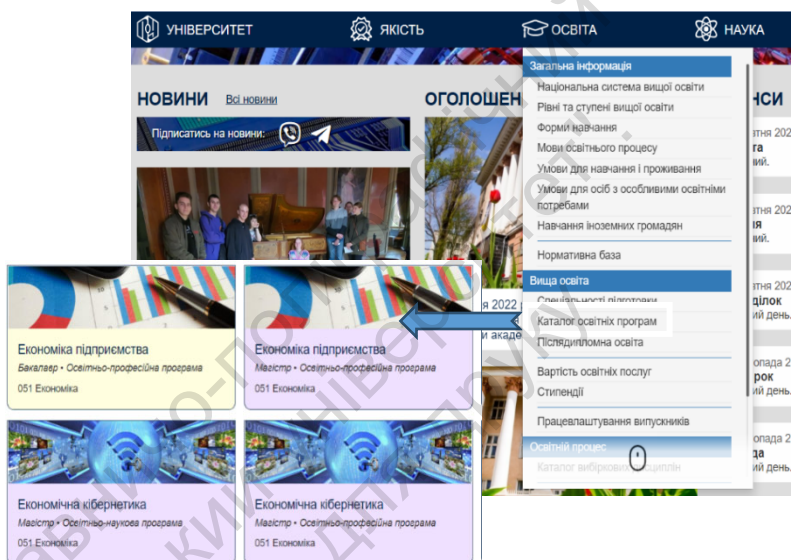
УНІВЕРСИТЕТ ЯКІСТЬ ОСВІТА НАУКА

НОВИНИ Всі новини

Підписатись на новини:

ОГОЛОШЕН

НСИ

Загальна інформація
Національна система вищої освіти
Рівні та ступені вищої освіти
Форми навчання
Мови освітнього процесу
Умови для навчання і проживання
Умови для осіб з особливими освітніми потребами
Навчання іноземних громадян
Нормативна база
Вища освіта
Спеціальності підготовки
Каталог освітніх програм
Післядипломна освіта
Вартість освітніх послуг
Стипендії
Працевлаштування випускників
Освітній процес
Каталог вибіркових дисциплін

тня 202
га
ий.

тня 202
ія
ий.

тня 202
ділок
ий день.

опада 2
рок
ий день.

опада 2
да
ий день.

я 2022
и акаде

Економіка підприємства
Бакалавр • Освітньо-професійна програма
051 Економіка

Економіка підприємства
Магістр • Освітньо-професійна програма
051 Економіка

Економічна кібернетика
Магістр • Освітньо-наукова програма
051 Економіка

Економічна кібернетика
Магістр • Освітньо-професійна програма
051 Економіка